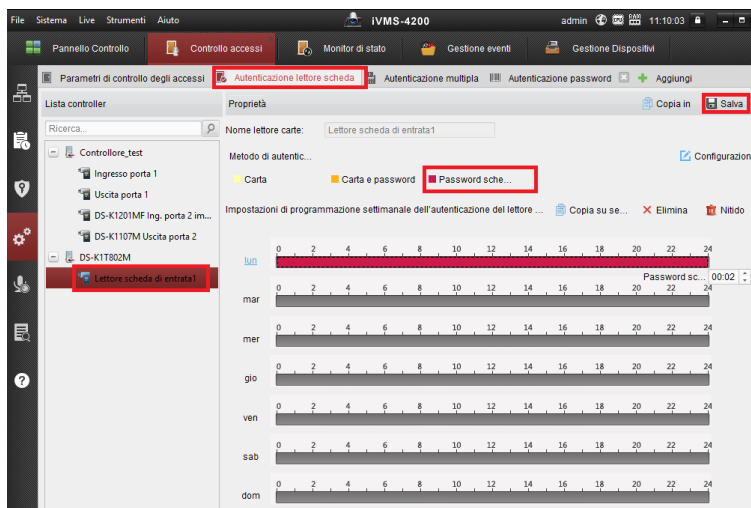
File Sistema Live Strumenti Aiuto

iVMS-4200

admin 11:10:03

Pannello Controllo Controllo accessi Monitor di stato Gestione eventi Gestione Dispositivi

Parametri di controllo degli accessi Autenticazione lettore scheda Autenticazione multipla Autenticazione password Aggiungi

Lista controller

Ricerca...

Controllore_test
Ingresso porta 1
Uscita porta 1
DS-K1201MF Ing. porta 2 im...
DS-K1107M Uscita porta 2
DS-K1T802M
Lettore scheda di entrata1

Proprietà

Copia in Salva

Nome lettore carte: Lettore scheda di entrata1

Metodo di autentic...

Configurazion

Carta Carta e password Password sche...

Impostazioni di programmazione settimanale dell'autenticazione del lettore ... Copia su se... Elimina Nitido

lun
0 2 4 6 8 10 12 14 16 18 20 22 24
Password sc... 00:02

mar
0 2 4 6 8 10 12 14 16 18 20 22 24

mer
0 2 4 6 8 10 12 14 16 18 20 22 24

gio
0 2 4 6 8 10 12 14 16 18 20 22 24

ven
0 2 4 6 8 10 12 14 16 18 20 22 24

sab
0 2 4 6 8 10 12 14 16 18 20 22 24

dom
0 2 4 6 8 10 12 14 16 18 20 22 24